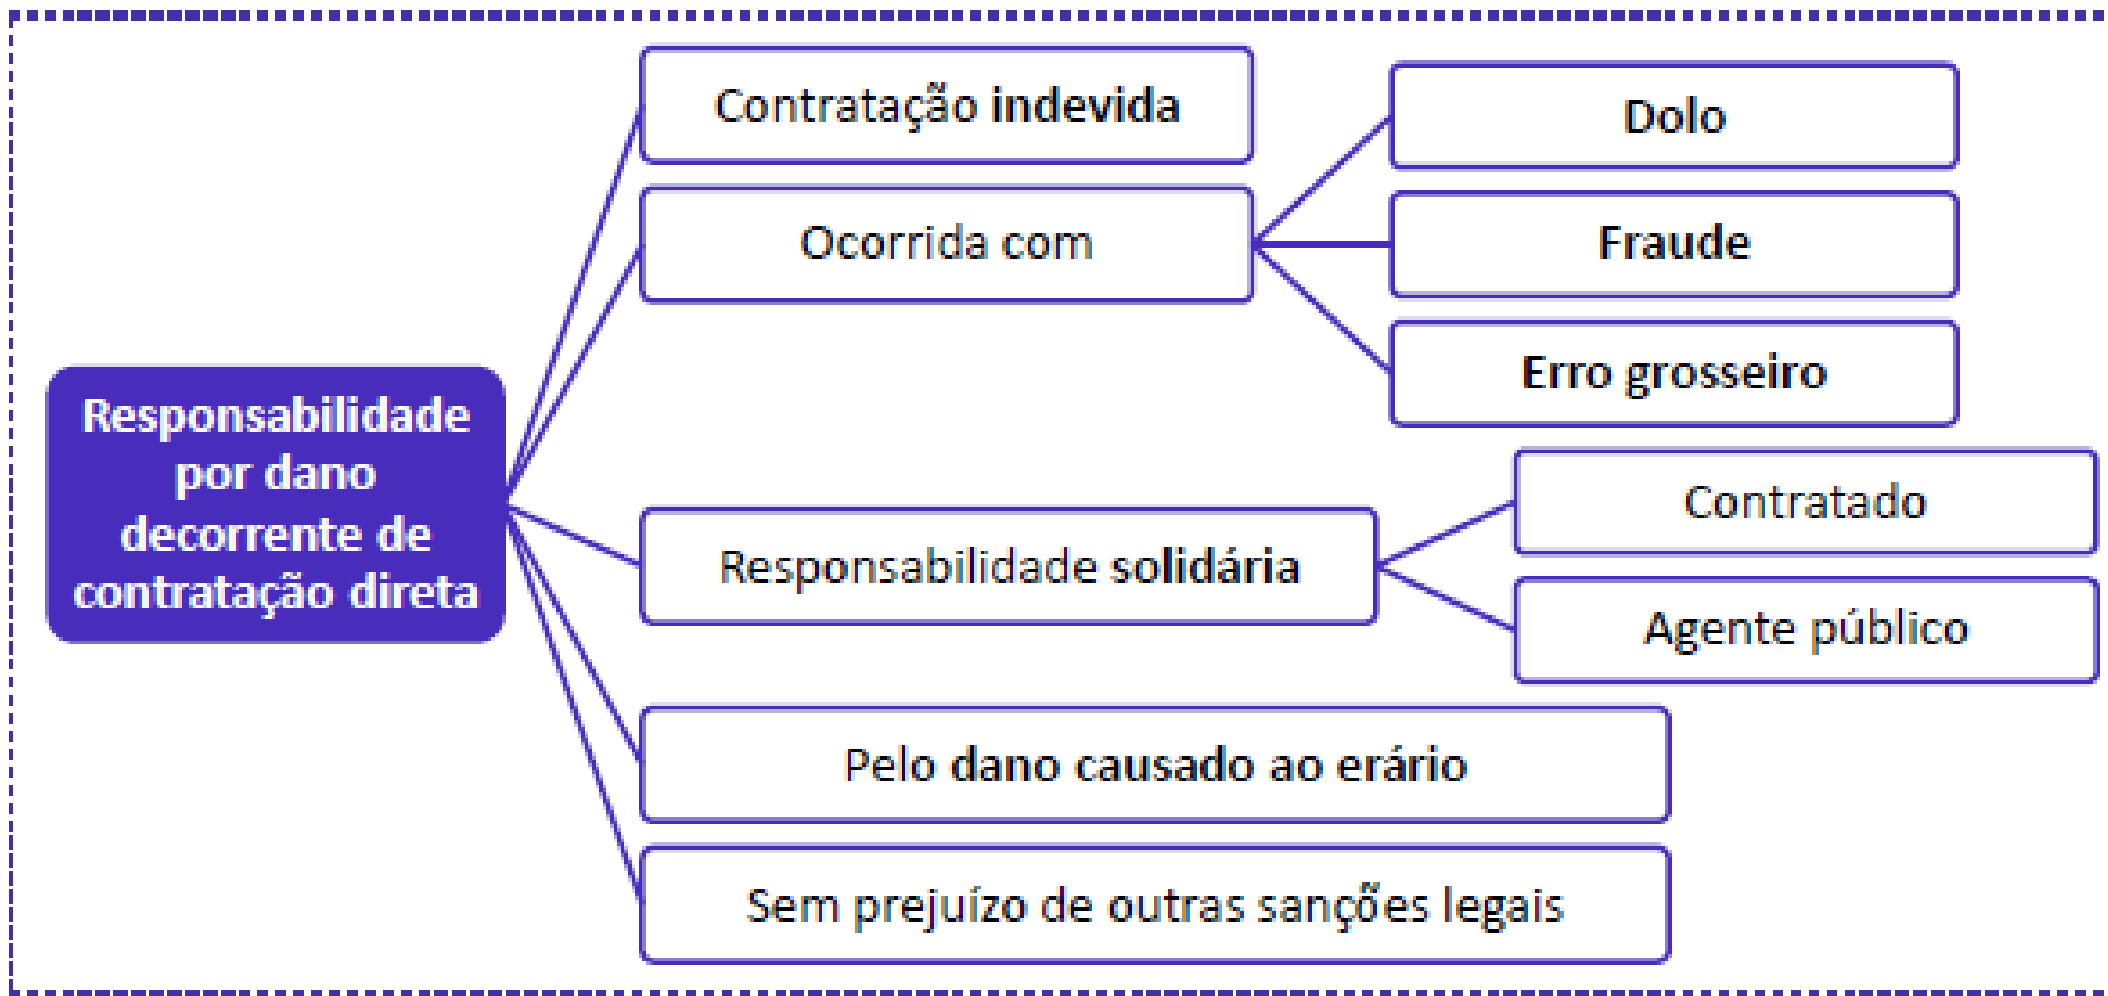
Responsabilidade por dano decorrente de contratação direta

Contratação indevida

Ocorrida com

Dolo

Fraude

Erro grosseiro

Responsabilidade solidária

Contratado

Agente público

Pelo dano causado ao erário

Sem prejuízo de outras sanções legais